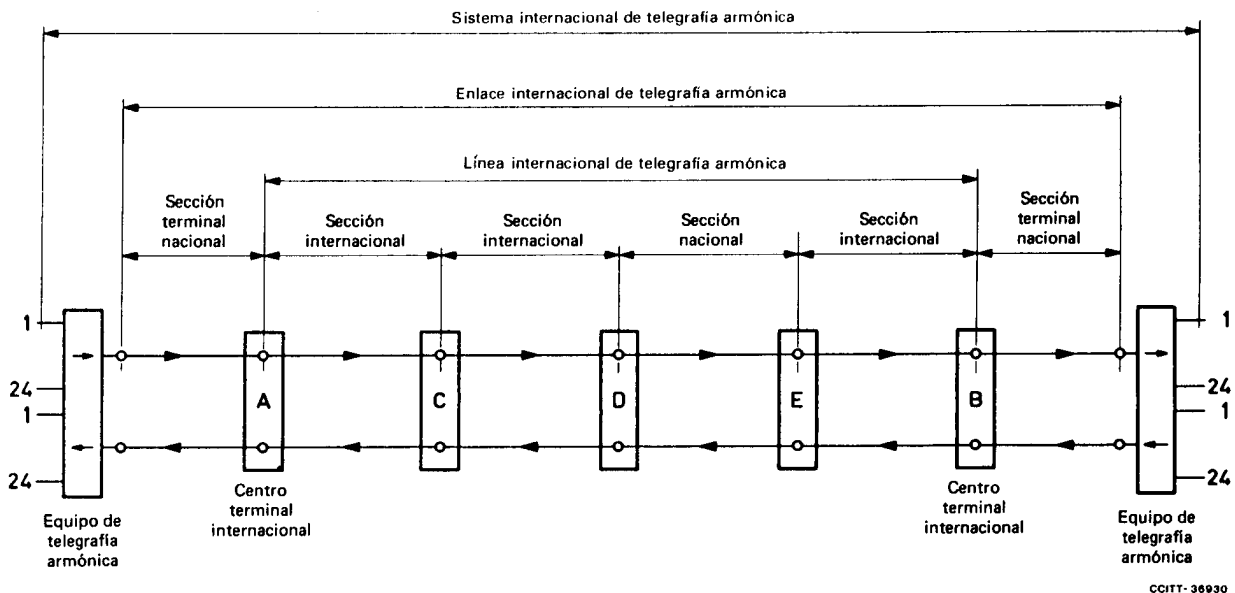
Sistema internacional de telegrafía armónica

Enlace internacional de telegrafía armónica

Línea internacional de telegrafía armónica

Sección terminal nacional

Sección internacional

Sección internacional

Sección nacional

Sección internacional

Sección terminal nacional

1

24

1

24

A

C

D

E

B

1

24

1

24

Equipo de telegrafía armónica

Centro terminal internacional

Centro terminal internacional

Equipo de telegrafía armónica

CCITT-36930